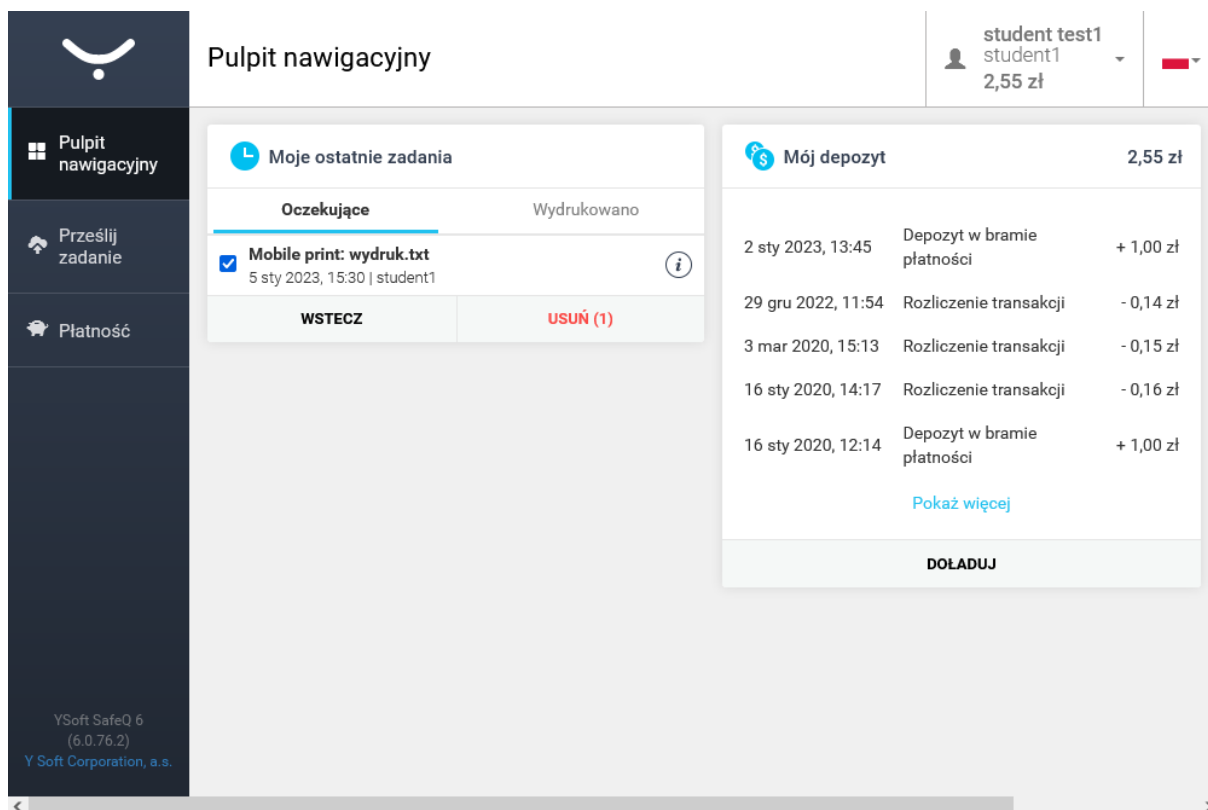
Pulpit nawigacyjny

student test1
student1
2,55 zł

Pulpit nawigacyjny

Prześlij zadanie

Płatność

YSoft SafeQ 6
(6.0.76.2)
Y Soft Corporation, a.s.

Moje ostatnie zadania

Oczekujące | Wydrukowano

Mobile print: wydruk.txt
5 sty 2023, 15:30 | student1

WSTECZ | USUŃ (1)

Mój depozyt 2,55 zł

| | | |
|---|---|---|
| 2 sty 2023, 13:45 | Depozyt w bramie płatności | + 1,00 zł |
| 29 gru 2022, 11:54 | Rozliczenie transakcji | - 0,14 zł |
| 3 mar 2020, 15:13 | Rozliczenie transakcji | - 0,15 zł |
| 16 sty 2020, 14:17 | Rozliczenie transakcji | - 0,16 zł |
| 16 sty 2020, 12:14 | Depozyt w bramie płatności | + 1,00 zł |

Pokaż więcej

DOŁADUJ